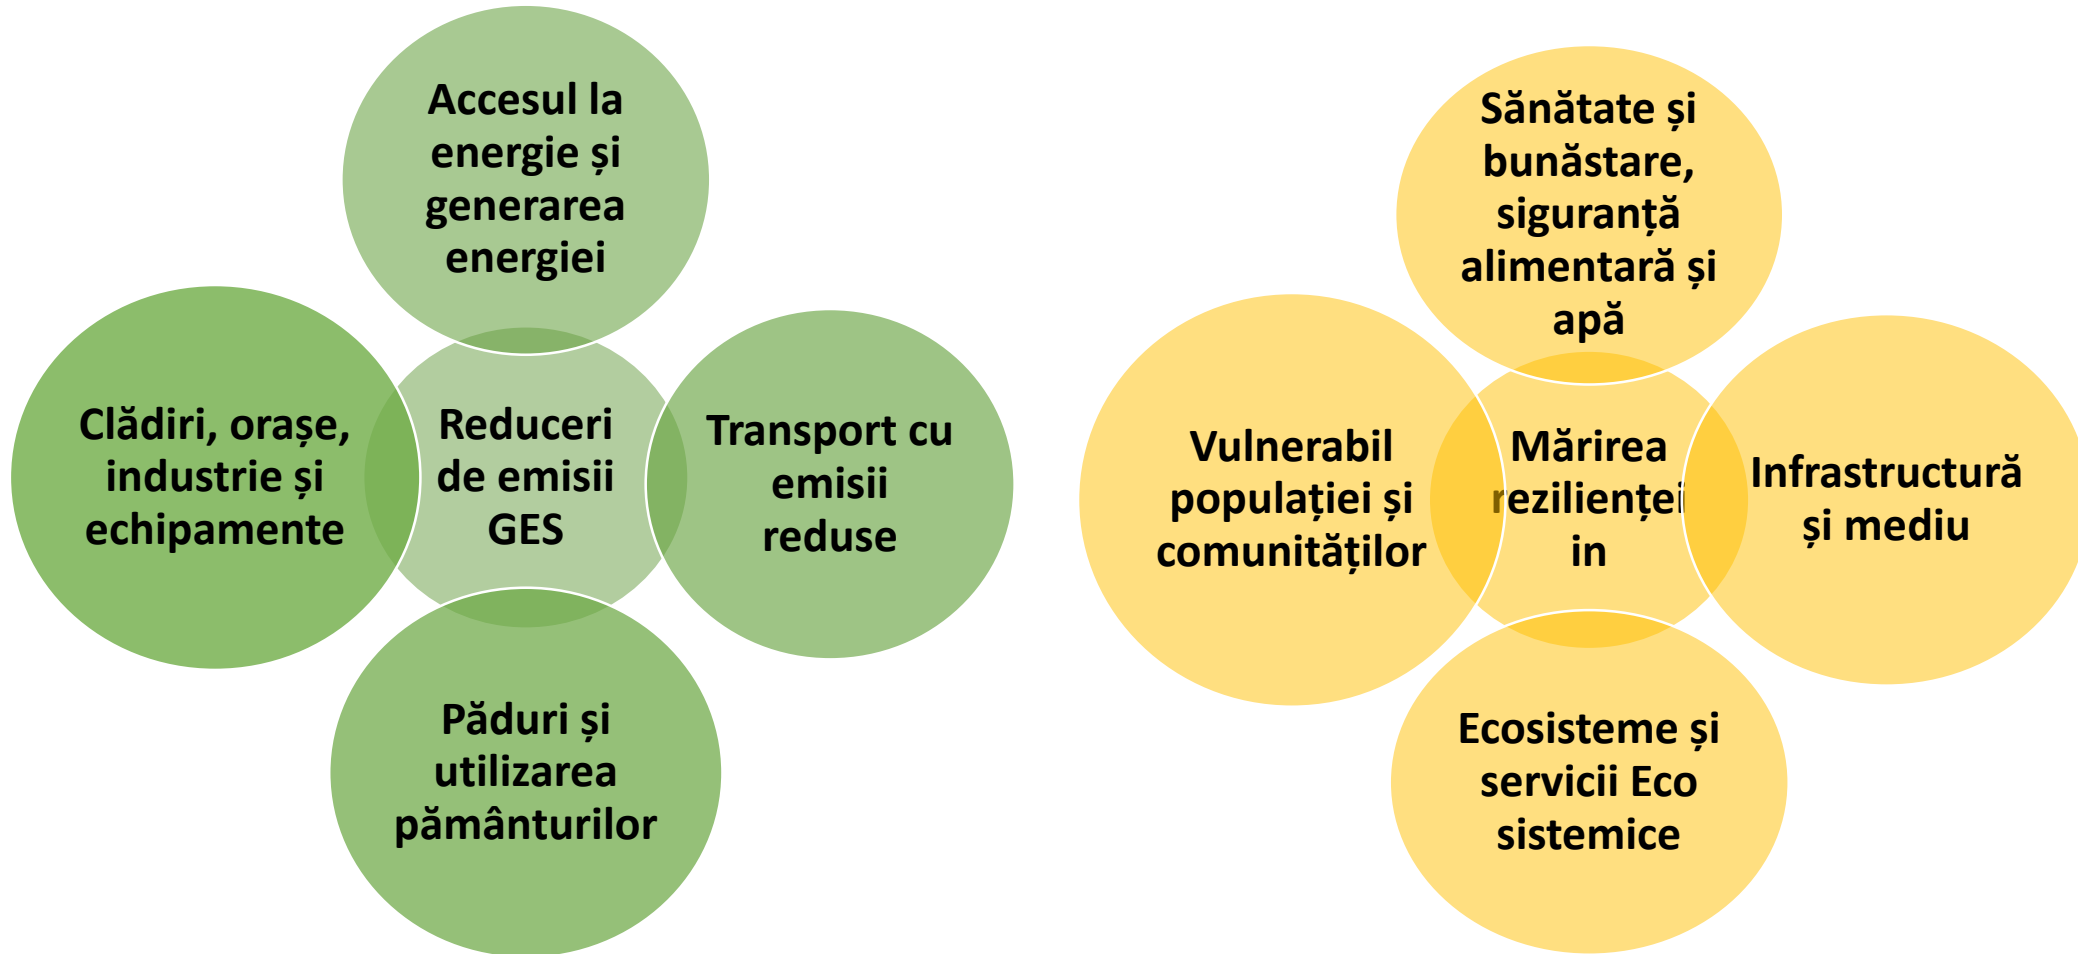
Accesul la energie și generarea energiei

Clădiri, orașe, industrie și echipamente

Reduceri de emisii GES

Transport cu emisii reduse

Păduri și utilizarea pământurilor

Sănătate și bunăstare, siguranță alimentară și apă

Vulnerabil populației și comunităților

Mărirea rezilienței in

Infrastructură și mediu

Ecosisteme și servicii Eco sistemice